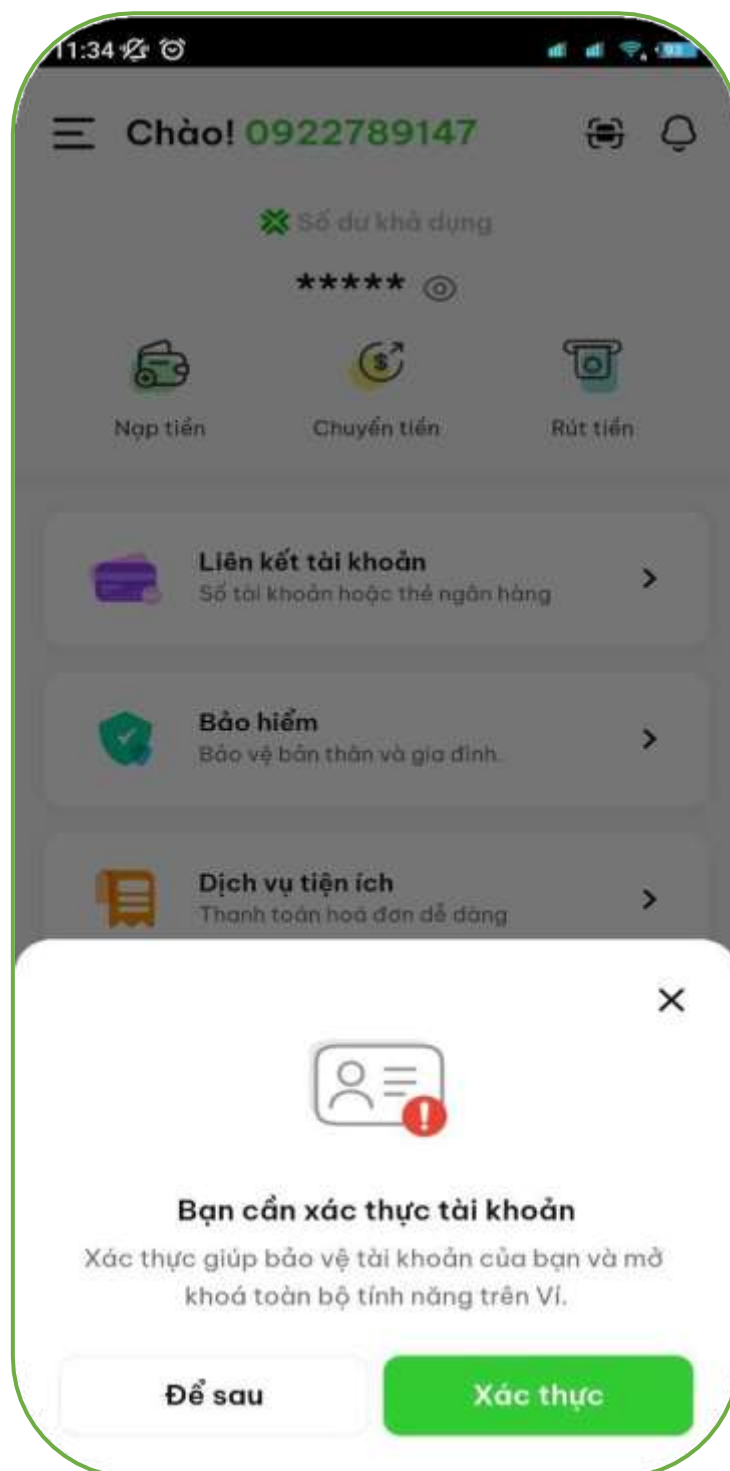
11:34

Chào! 0922789147

Số dư khả dụng

*****

Nạp tiền

Chuyển tiền

Rút tiền

Liên kết tài khoản
Số tài khoản hoặc thẻ ngân hàng

Bảo hiểm
Bảo vệ bản thân và gia đình.

Dịch vụ tiện ích
Thanh toán hoá đơn dễ dàng

Bạn cần xác thực tài khoản

Xác thực giúp bảo vệ tài khoản của bạn và mở khoá toàn bộ tính năng trên Ví.

Để sau

Xác thực